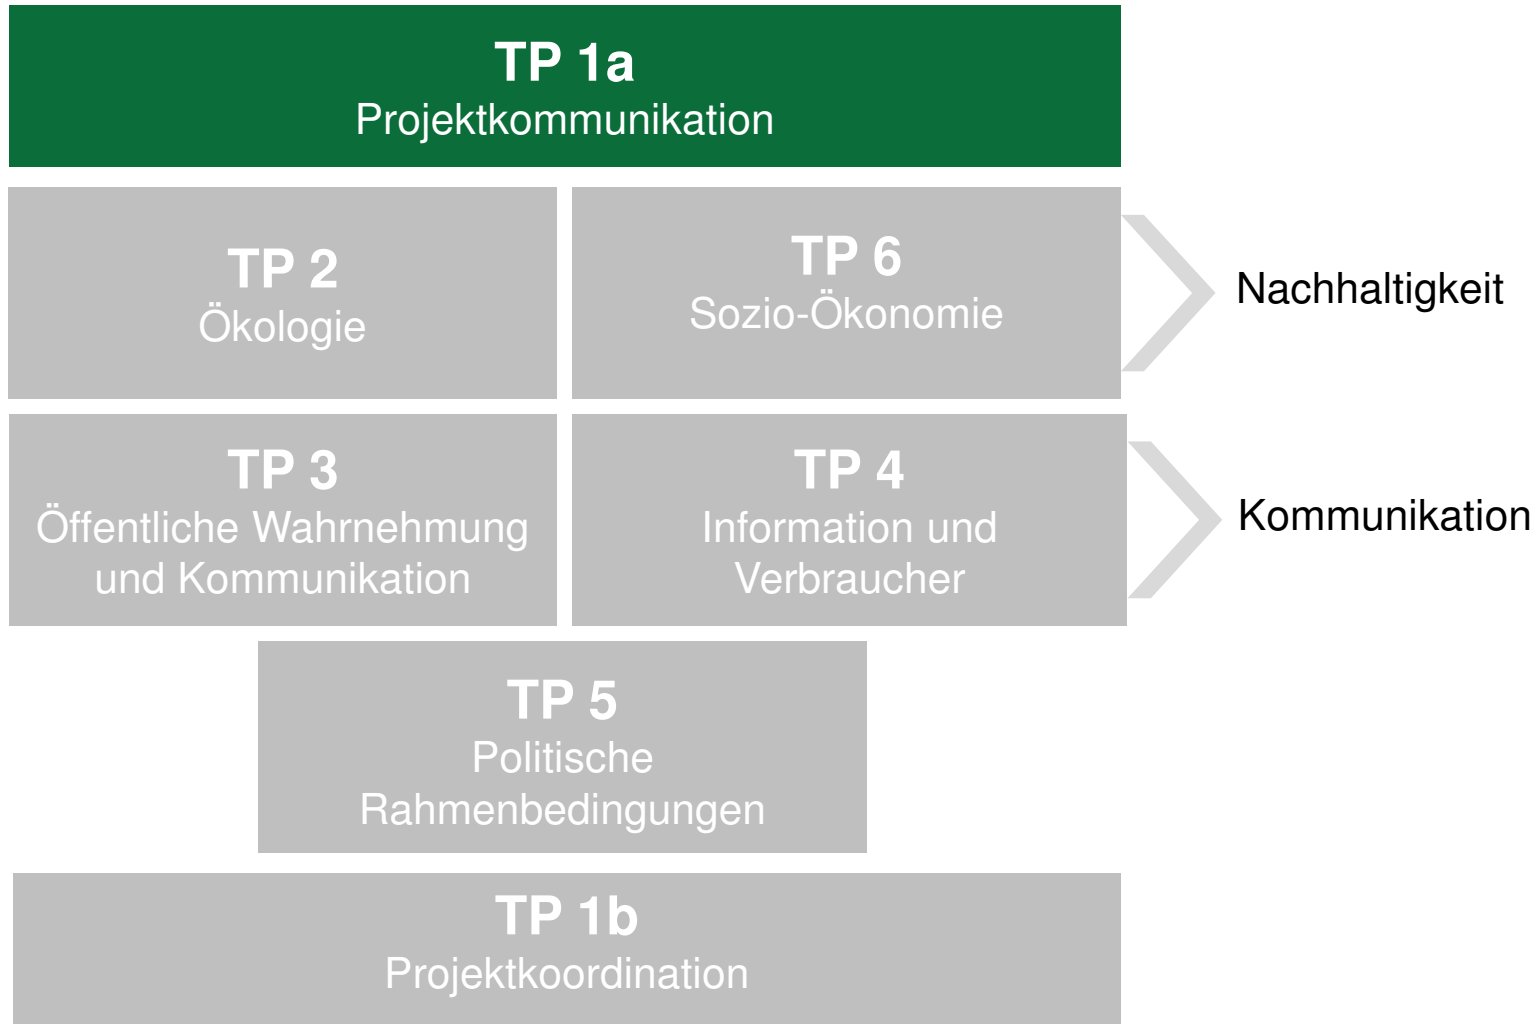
TP 1a
Projektkommunikation

TP 2
Ökologie

TP 6
Sozio-Ökonomie

Nachhaltigkeit

TP 3
Öffentliche Wahrnehmung und Kommunikation

TP 4
Information und Verbraucher

Kommunikation

TP 5
Politische Rahmenbedingungen

TP 1b
Projektkoordination